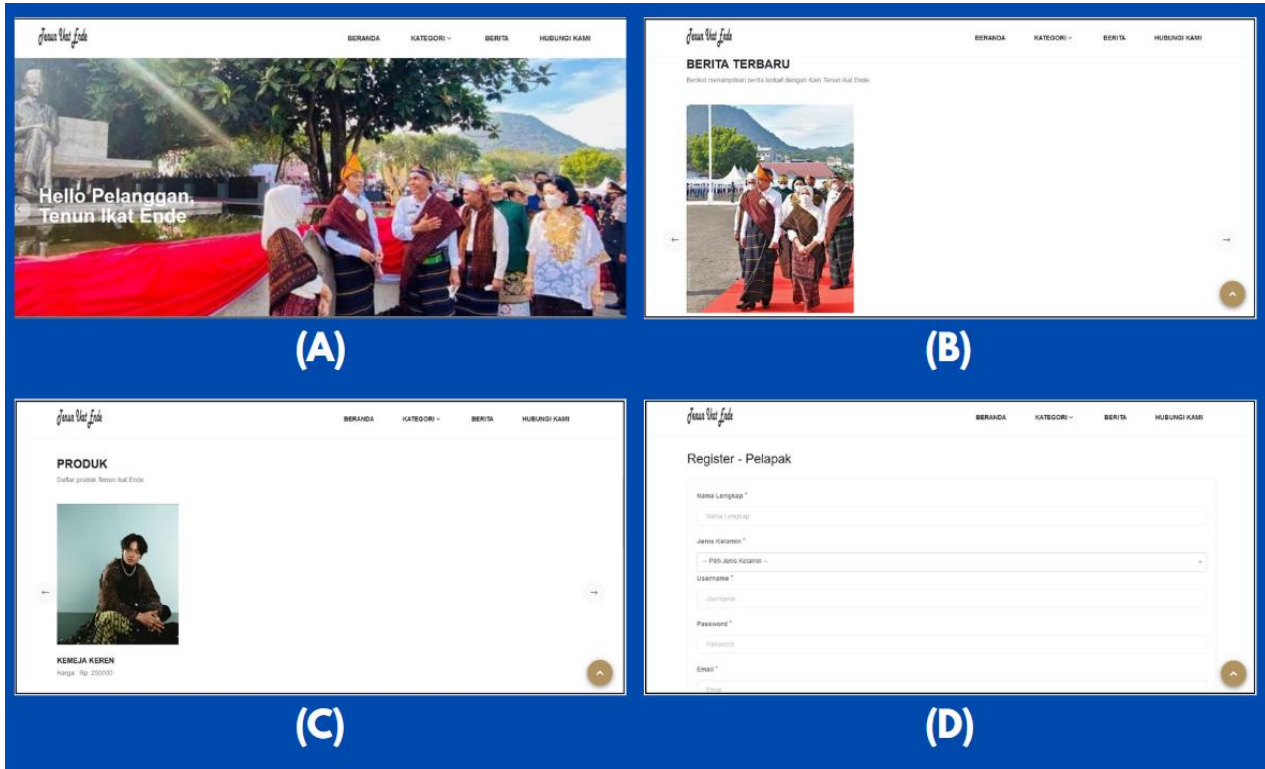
Tenun Ikat Ende

BERANDA KATEGORI BERITA HUBUNGI KAMI

Hello Pelanggan, Tenun Ikat Ende

(A)

Tenun Ikat Ende

BERANDA KATEGORI BERITA HUBUNGI KAMI

BERITA TERBARU

Berikut menampilkan berita terkait dengan Kain Tenun Ikat Ende.

(B)

Tenun Ikat Ende

BERANDA KATEGORI BERITA HUBUNGI KAMI

PRODUK

Daftar produk Tenun Ikat Ende

KEMEJA KEREN

Harga : Rp. 250000

(C)

Tenun Ikat Ende

BERANDA KATEGORI BERITA HUBUNGI KAMI

Register - Pelapak

Nama Lengkap *

Nama Lengkap

Jenis Kelamin *

-- Pilih Jenis Kelamin --

Username *

Username

Password *

Password

Email *

Email

(D)